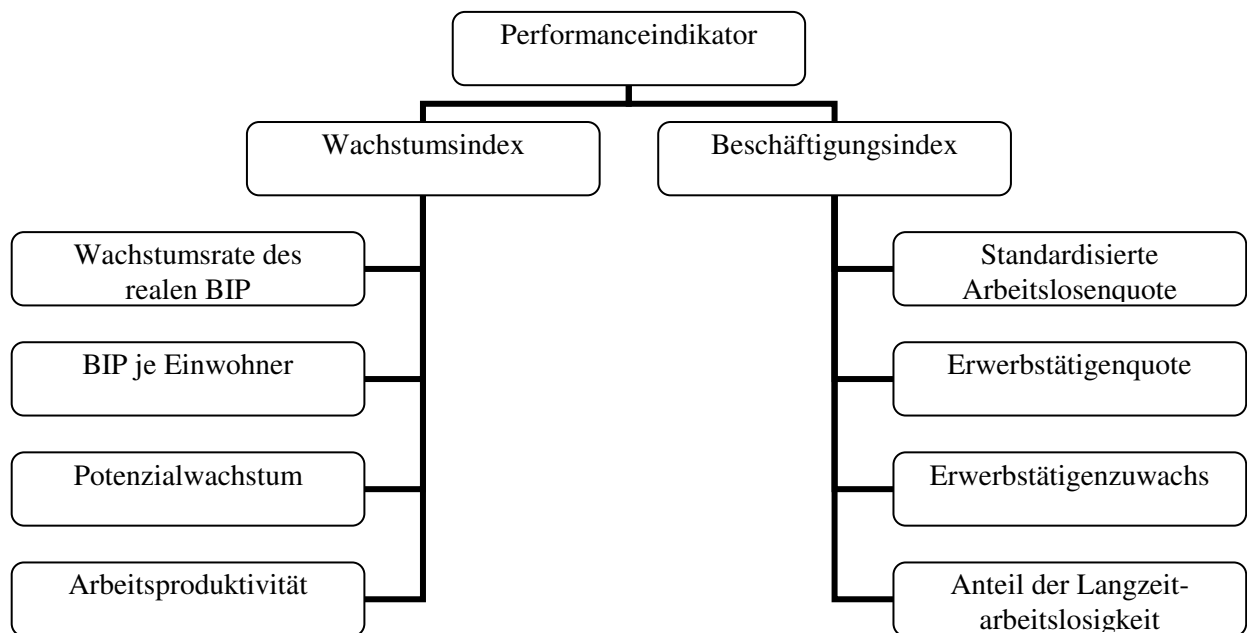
Performanceindikator

Wachstumsindex

Beschäftigungsindex

Wachstumsrate des realen BIP

BIP je Einwohner

Potenzialwachstum

Arbeitsproduktivität

Standardisierte Arbeitslosenquote

Erwerbstätigenquote

Erwerbstätigenzuwachs

Anteil der Langzeitarbeitslosigkeit